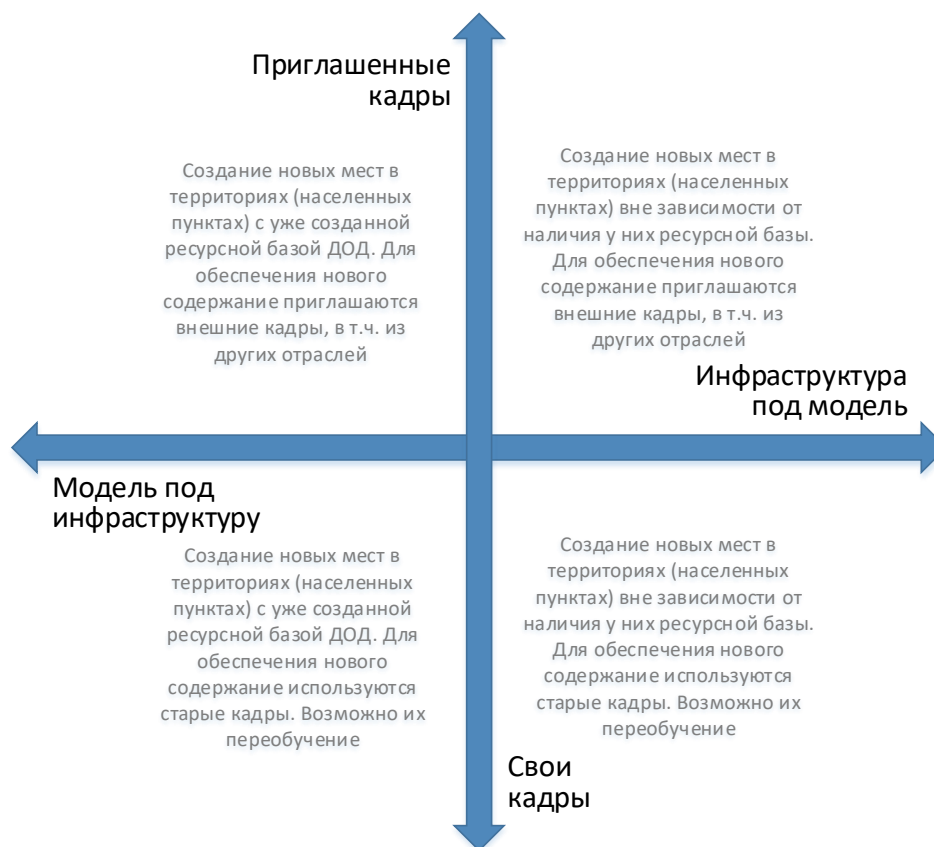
Приглашенные кадры

Создание новых мест в территориях (населенных пунктах) с уже созданной ресурсной базой ДОД. Для обеспечения нового содержание приглашаются внешние кадры, в т.ч. из других отраслей

Создание новых мест в территориях (населенных пунктах) вне зависимости от наличия у них ресурсной базы. Для обеспечения нового содержание приглашаются внешние кадры, в т.ч. из других отраслей

Инфраструктура под модель

Модель под инфраструктуру

Создание новых мест в территориях (населенных пунктах) с уже созданной ресурсной базой ДОД. Для обеспечения нового содержание используются старые кадры. Возможно их переобучение

Создание новых мест в территориях (населенных пунктах) вне зависимости от наличия у них ресурсной базы. Для обеспечения нового содержание используются старые кадры. Возможно их переобучение

Свои кадры